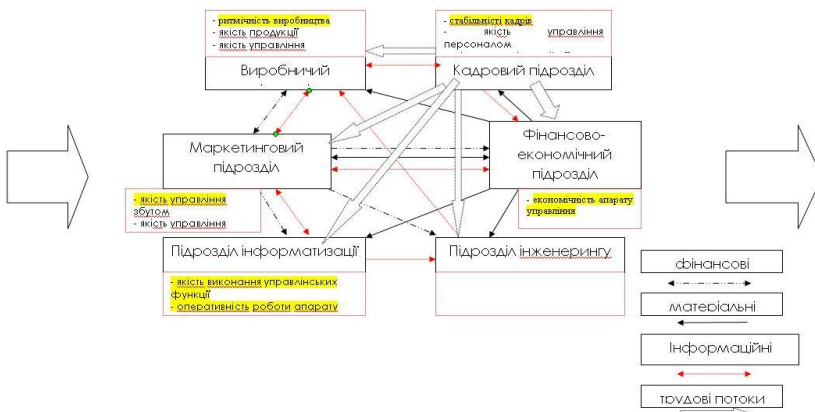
- ритмічність виробництва
- якість продукції
- якість управління

Виробничий

- стабільність кадрів
- якість управління персоналом

Кадровий підрозділ

Маркетинговий підрозділ

Фінансово-економічний підрозділ

- якість управління збутом
- якість управління

- економічність апарату управління

Підрозділ інформатизації

Підрозділ інженерингу

- якість виконання управлінських функцій
- оперативність роботи апарату

фінансові

матеріальні

Інформаційні

трудові потоки